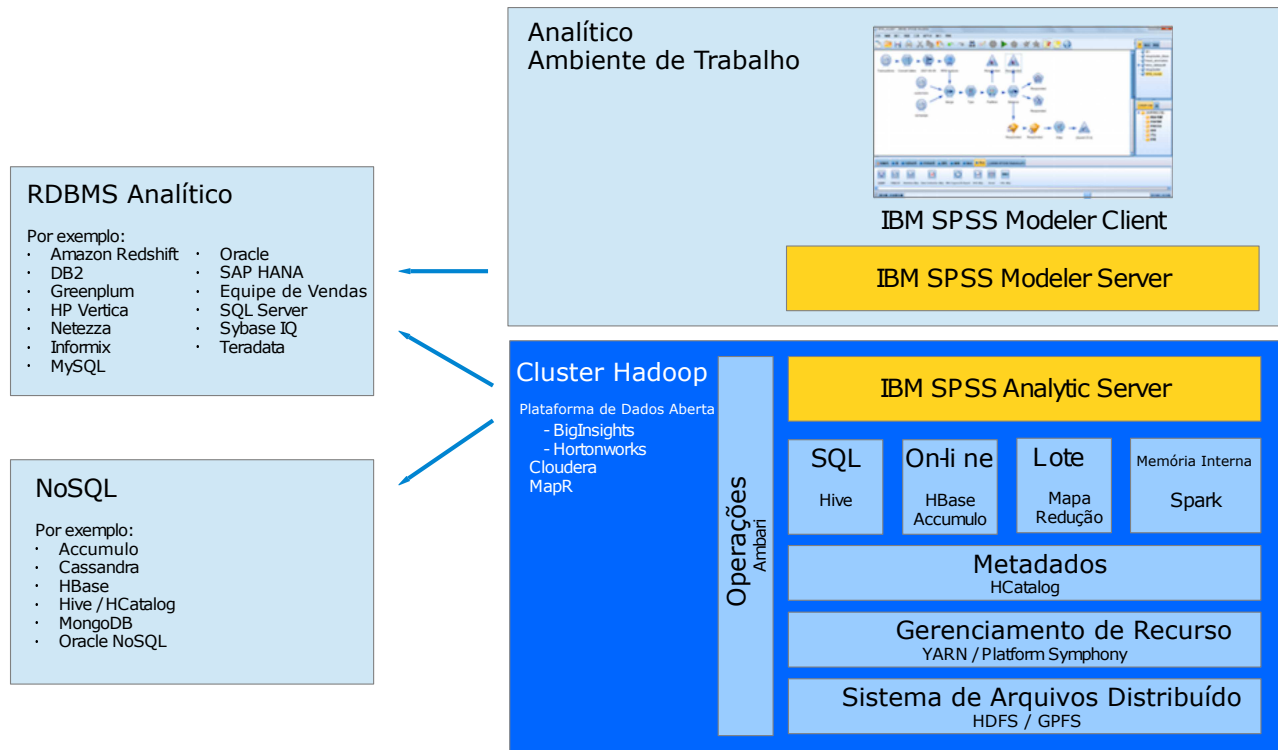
Analítico
Ambiente de Trabalho

IBM SPSS Modeler Client

IBM SPSS Modeler Server

RDBMS Analítico

Por exemplo:
· Amazon Redshift
· DB2
· Greenplum
· HP Vertica
· Netezza
· Informix
· MySQL
· Oracle
· SAP HANA
· Equipe de Vendas
· SQL Server
· Sybase IQ
· Teradata

NoSQL

Por exemplo:
· Accumulo
· Cassandra
· HBase
· Hive / HCatalog
· MongoDB
· Oracle NoSQL

Cluster Hadoop

Plataforma de Dados Aberta
- BigInsights
- Hortonworks
Cloudera
MapR

Operações
Ambari

IBM SPSS Analytic Server

SQL
Hive

On-li ne
HBase
Accumulo

Lote
Mapa
Redução

Memória Interna
Spark

Metadados
HCatalog

Gerenciamento de Recurso
YARN / Platform Symphony

Sistema de Arquivos Distribuído
HDFS / GPFS